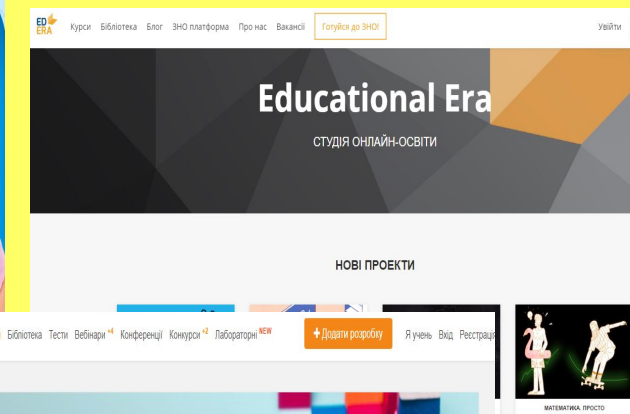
ED ERA Курси Бібліотека Блог ЗНО платформа Про нас Вакансії Готуйся до ЗНО! Увійти

Educational Era

СТУДІЯ ОНЛАЙН-ОСВІТИ

НОВІ ПРОЕКТИ

Бібліотека Тести Вебінари +4 Конференції Конкурси +2 Лабораторні NEW + Додати розробку Я учень Вхід Реєстрація

МАТЕМАТИКА. ПРОСТО